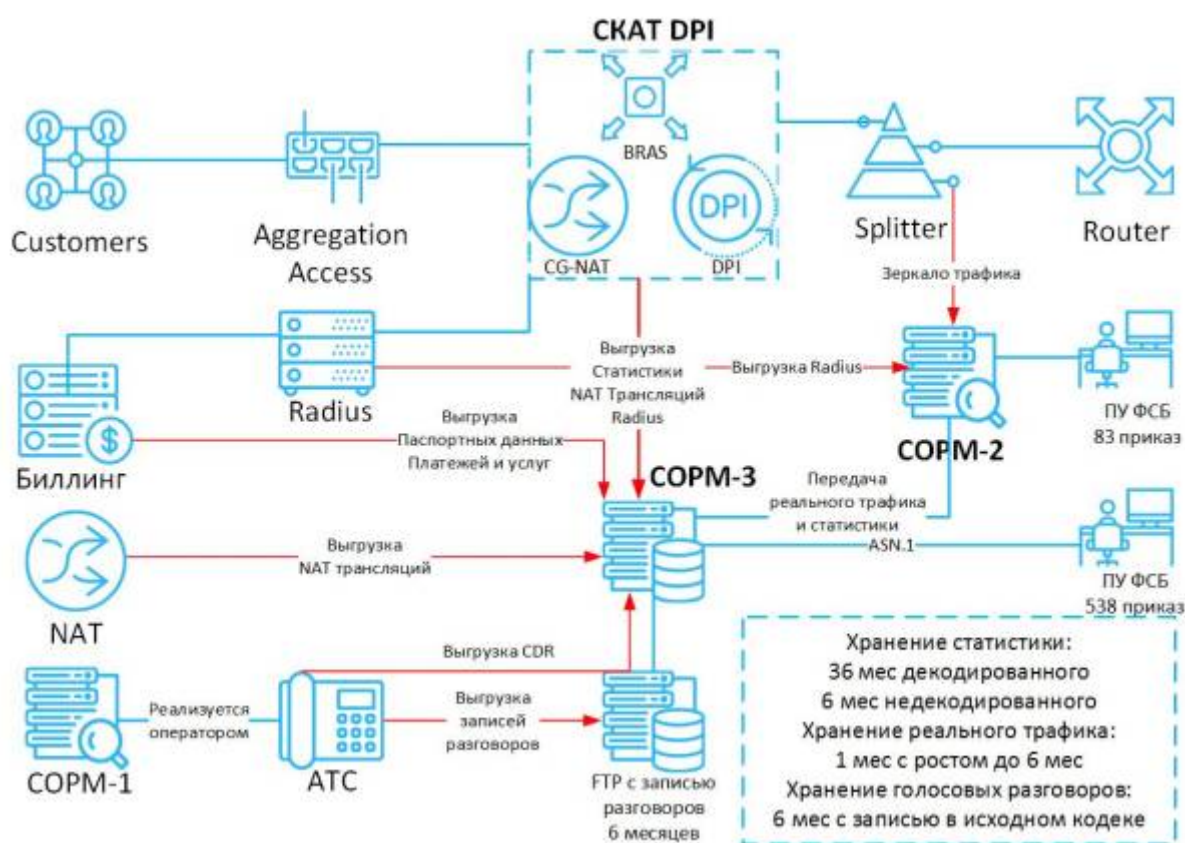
СКАТ DPI

BRAS

DPI

CG-NAT

DPI

Customers

Aggregation Access

Splitter

Router

Зеркало трафика

Radius

Выгрузка Статистики NAT Трансляций Radius

Выгрузка Radius

СОРМ-2

ПУ ФСБ 83 приказ

Биллинг

Выгрузка Паспортных данных Платежей и услуг

СОРМ-3

Передача реального трафика и статистики

ASN.1

ПУ ФСБ 538 приказ

Выгрузка NAT трансляций

NAT

Выгрузка CDR

Хранение статистики:
36 мес декодированного
6 мес недекодированного
Хранение реального трафика:
1 мес с ростом до 6 мес
Хранение голосовых разговоров:
6 мес с записью в исходном кодеке

Реализуется оператором

Выгрузка записей разговоров

СОРМ-1

АТС

FTP с записью разговоров 6 месяцев